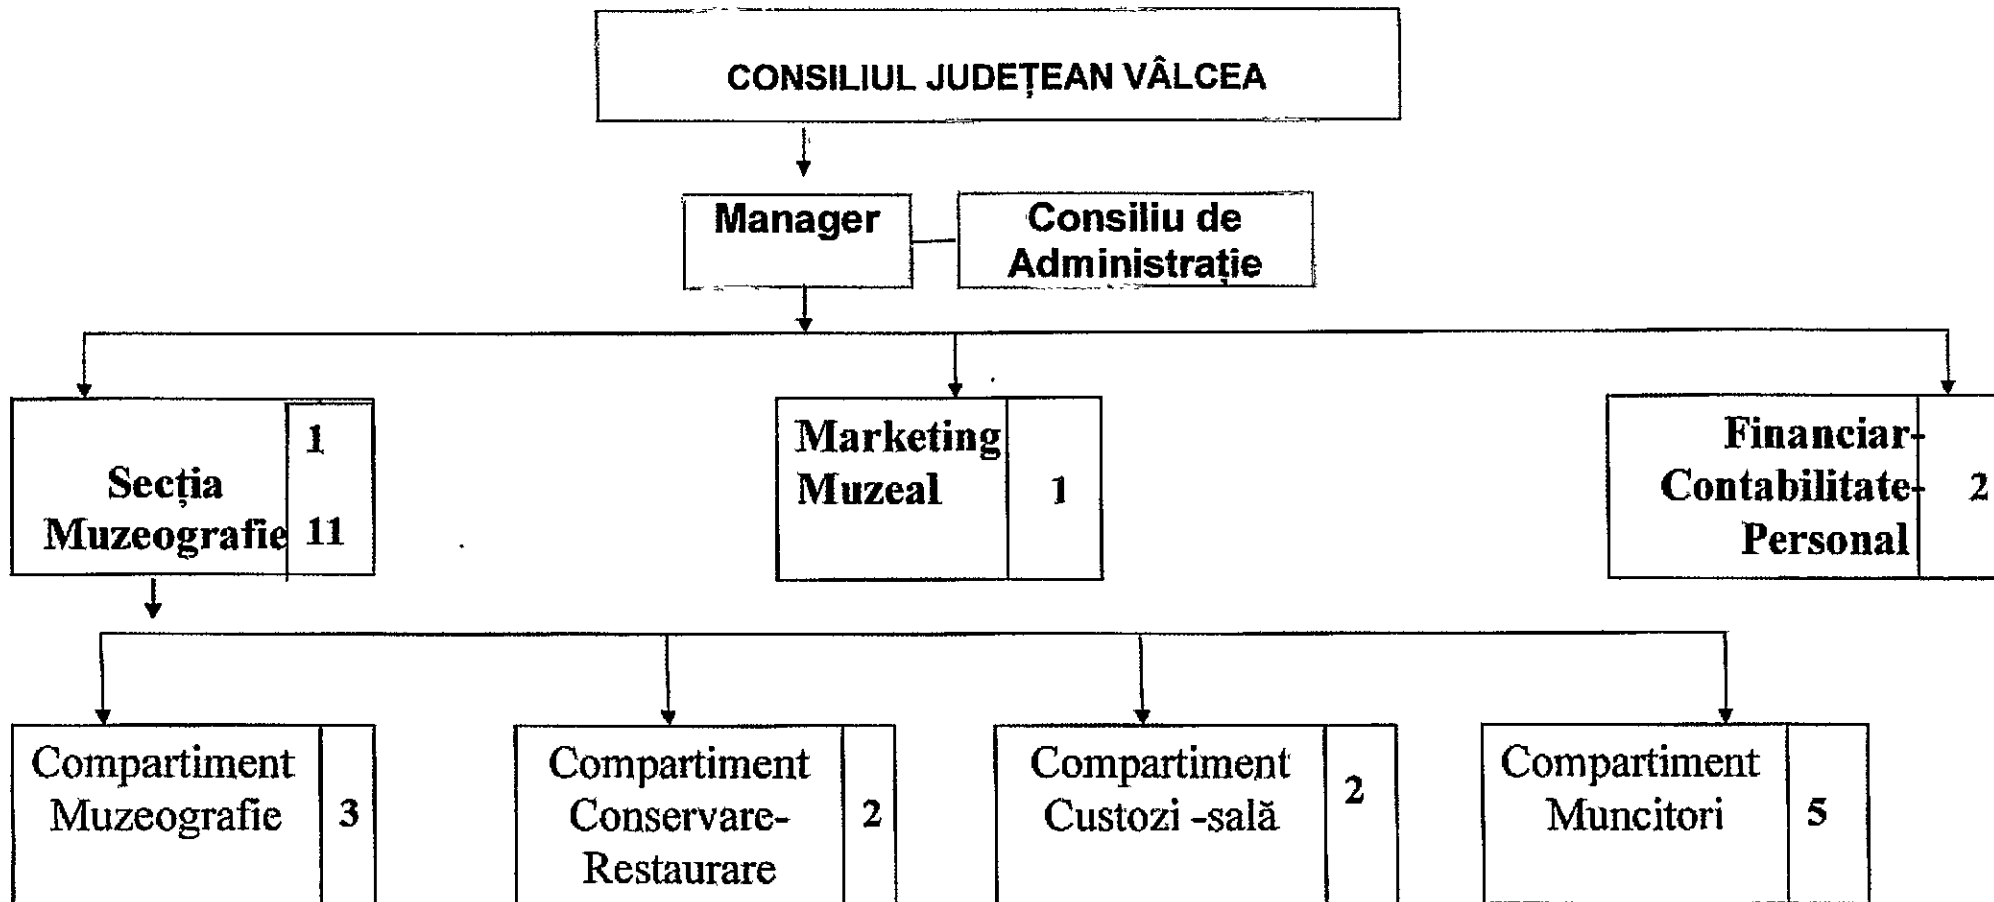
CONSILIUL JUDEȚEAN VÂLCEA

Manager

Consiliu de Administrație

Secția Muzeografie

1

11

Marketing Muzeal

1

Financiar-Contabilitate-Personal

2

Compartiment Muzeografie

3

Compartiment Conservare-Restaurare

2

Compartiment Custozi -sală

2

Compartiment Muncitori

5